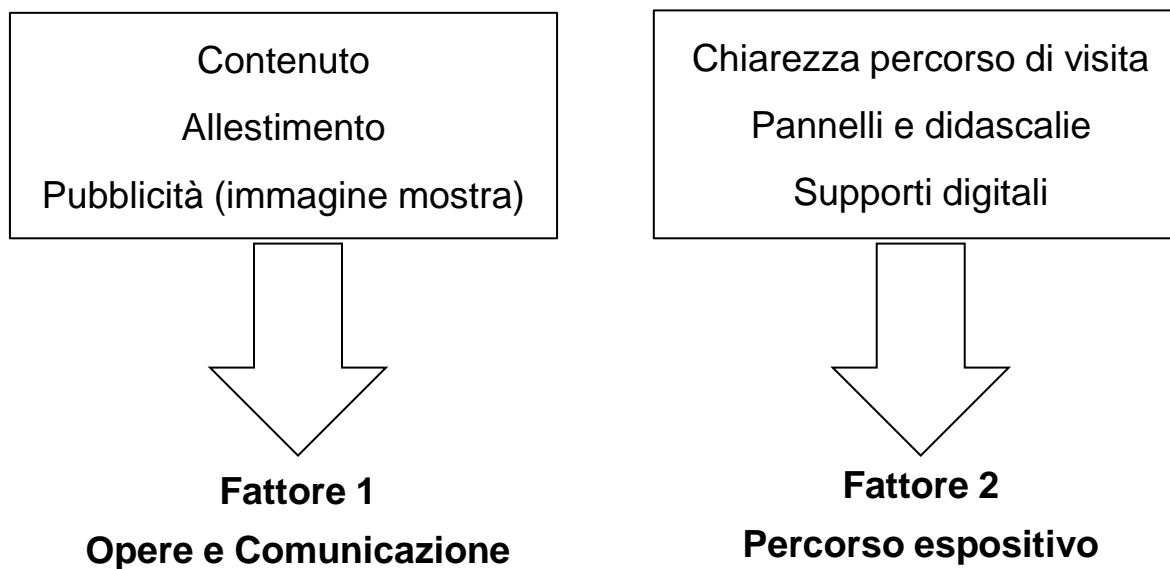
Contenuto
Allestimento
Pubblicità (immagine mostra)

**Fattore 1**
**Opere e Comunicazione**

Chiarezza percorso di visita
Pannelli e didascalie
Supporti digitali

**Fattore 2**
**Percorso espositivo**